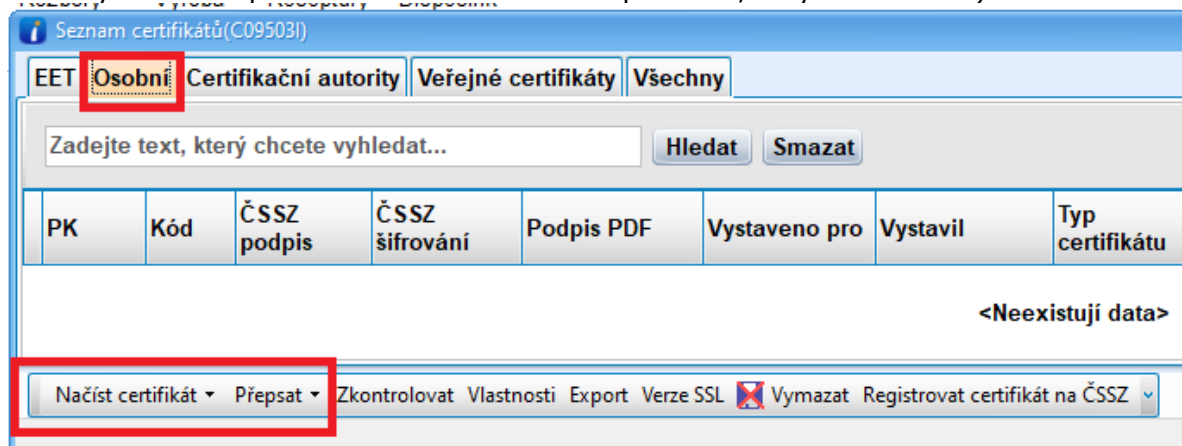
Seznam certifikátů(C09503I)

EET Osobní Certifikační autority Veřejné certifikáty Všechny

Zadejte text, který chcete vyhledat... Hledat Smazat

| PK | Kód | ČSSZ podpis | ČSSZ šifrování | Podpis PDF | Vystaveno pro | Vystavil | Typ certifikátu |
|---|---|---|---|---|---|---|---|

<Neexistují data>

Načíst certifikát ▾ Přepsat ▾ Zkontrolovat Vlastnosti Export Verze SSL Vymazat Registrovat certifikát na ČSSZ